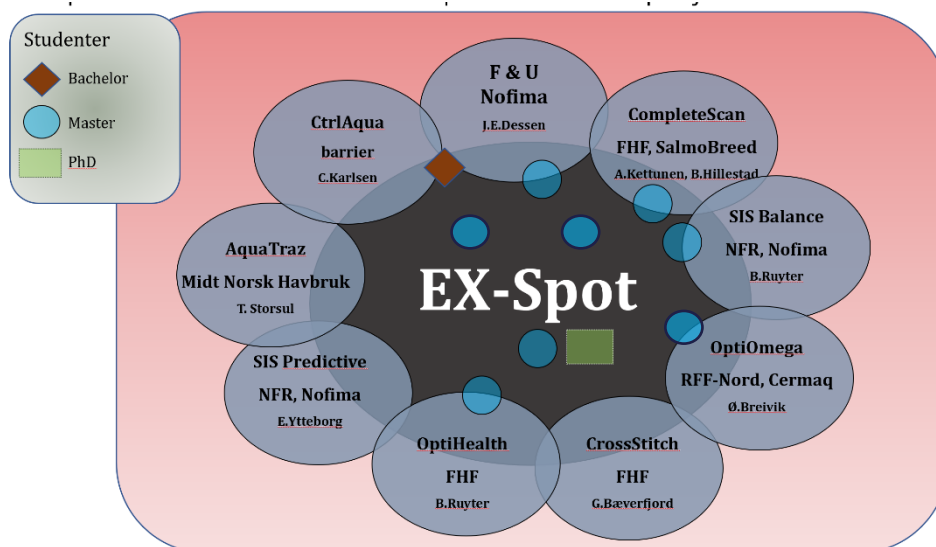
Studenter
Bachelor
Master
PhD

F & U
Nofima
J.E.Dessen

CompleteScan
FHF, SalmoBreed
A.Kettunen, B.Hillestad

SIS Balance
NFR, Nofima
B.Ruyter

OptiOmega
RFF-Nord, Cermaq
Ø.Breivik

CrossStitch
FHF
G.Bæverfjord

OptiHealth
FHF
B.Ruyter

SIS Predictive
NFR, Nofima
E.Ytteborg

AquaTraz
Midt Norsk Havbruk
T. Storsul

CtrlAqua
barrier
C.Karlsen

EX-Spot